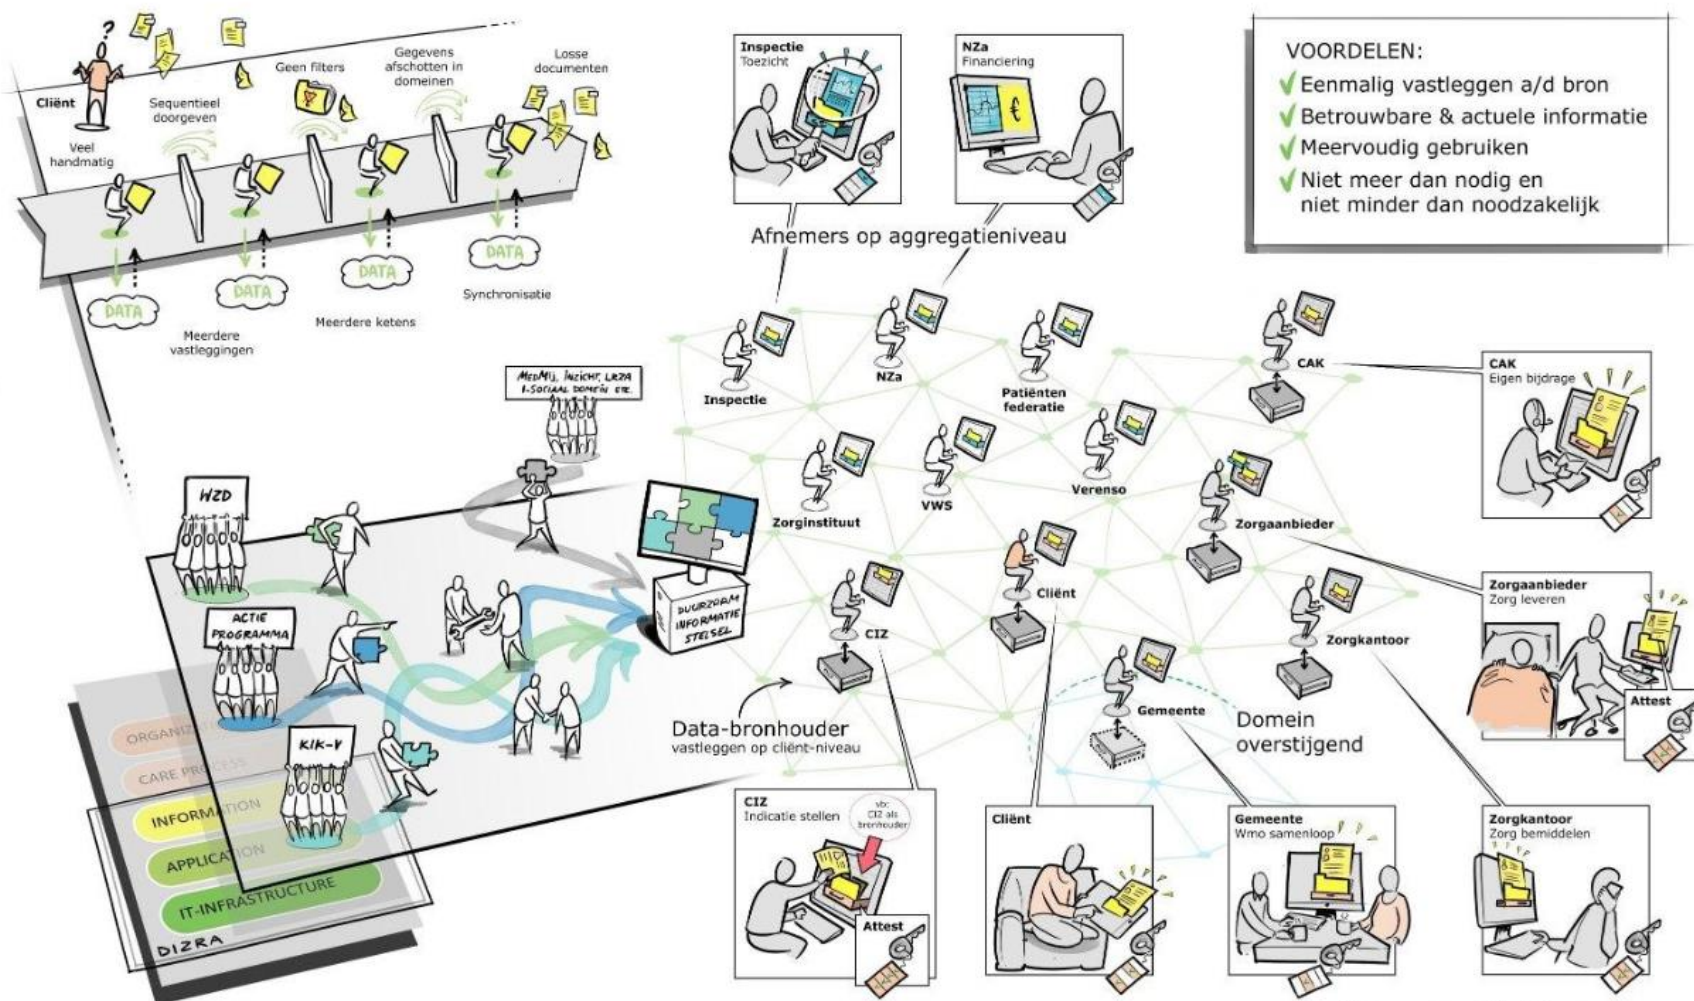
?

Cliënt

Veel handmatig

Sequentieel doorgeven

Geen filters

Gegevens afschotten in domeinen

Losse documenten

DATA

DATA

DATA

DATA

Meerdere vastleggingen

Meerdere ketens

Synchronisatie

Inspectie
Toezicht

NZa
Financiering

€

VOORDELEN:
Eenmalig vastleggen a/d bron
Betrouwbare & actuele informatie
Meervoudig gebruiken
Niet meer dan nodig en niet minder dan noodzakelijk

Afnemers op aggregatieniveau

Inspectie

NZa

Patiënten federatie

CAK

CAK
Eigen bijdrage

MEDMIJ, INZICHT, LRZA I-SOCIAAL DOMEIN ETC.

WZD

ACTIE PROGRAMMA

KIK-V

Zorginstituut

VWS

Verenso

Zorgaanbieder

Zorgaanbieder
Zorg leveren

Attest

DUURZAAM INFORMATIE STELSEL

CIZ

Cliënt

Zorgkantoor

Gemeente

Data-bronhouder
vastleggen op cliënt-niveau

Domein overstijgend

ORGANI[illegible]

CARE PROCESS

INFORMATION

APPLICATION

IT-INFRASTRUCTURE

DIZRA

CIZ
Indicatie stellen

vb: CIZ als bronhouder

Attest

Cliënt

Gemeente
Wmo samenloop

Zorgkantoor
Zorg bemiddelen